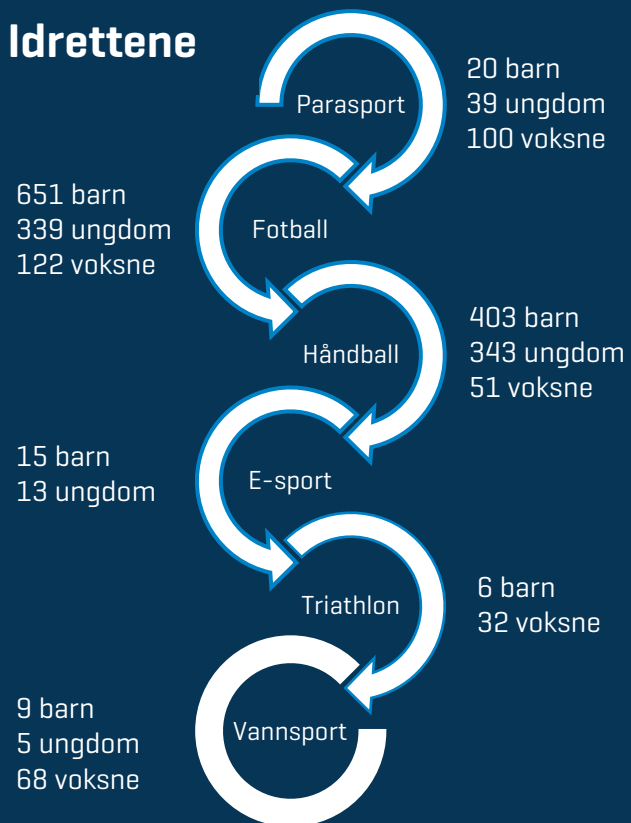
Idrettene

Parasport
20 barn
39 ungdom
100 voksne

651 barn
339 ungdom
122 voksne
Fotball

Håndball
403 barn
343 ungdom
51 voksne

15 barn
13 ungdom
E-sport

Triathlon
6 barn
32 voksne

9 barn
5 ungdom
68 voksne
Vannsport